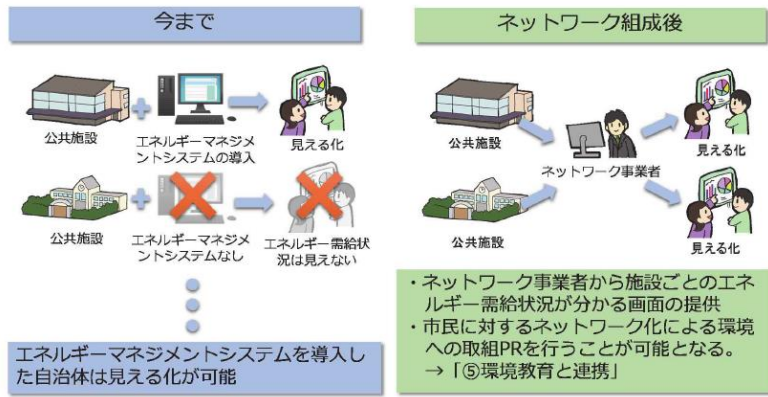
今まで

公共施設

エネルギーマネジメントシステムの導入

見える化

公共施設

エネルギーマネジメントシステムなし

エネルギー需給状況は見えない

エネルギーマネジメントシステムを導入した自治体は見える化が可能

ネットワーク組成後

公共施設

ネットワーク事業者

見える化

公共施設

見える化

・ネットワーク事業者から施設ごとのエネルギー需給状況が分かる画面の提供
・市民に対するネットワーク化による環境への取組PRを行うことが可能となる。
→「⑤環境教育と連携」